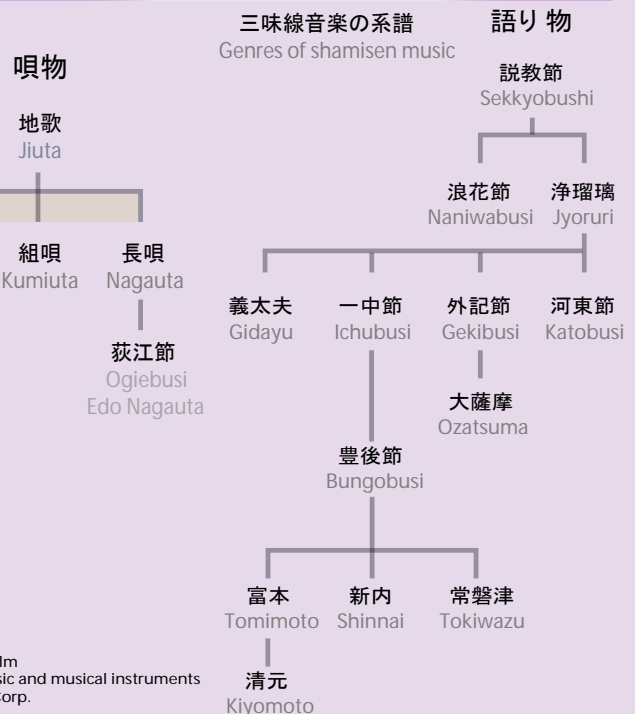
三味線音楽の系譜
Genres of shamisen music

唄物

地歌
Jiuta

組唄
Kumiuta

長唄
Nagauta

荻江節
Ogiebusi
Edo Nagauta

語り 物

説教節
Sekkyobushi

浪花節
Naniwabusi

浄瑠璃
Jyoruri

義太夫
Gidayu

一中節
Ichubusi

外記節
Gekibusi

河東節
Katobusi

大薩摩
Ozatsuma

豊後節
Bungobusi

富本
Tomimoto

新内
Shinnai

常磐津
Tokiwazu

清元
Kiyomoto

lm
sic and musical instruments
orp.